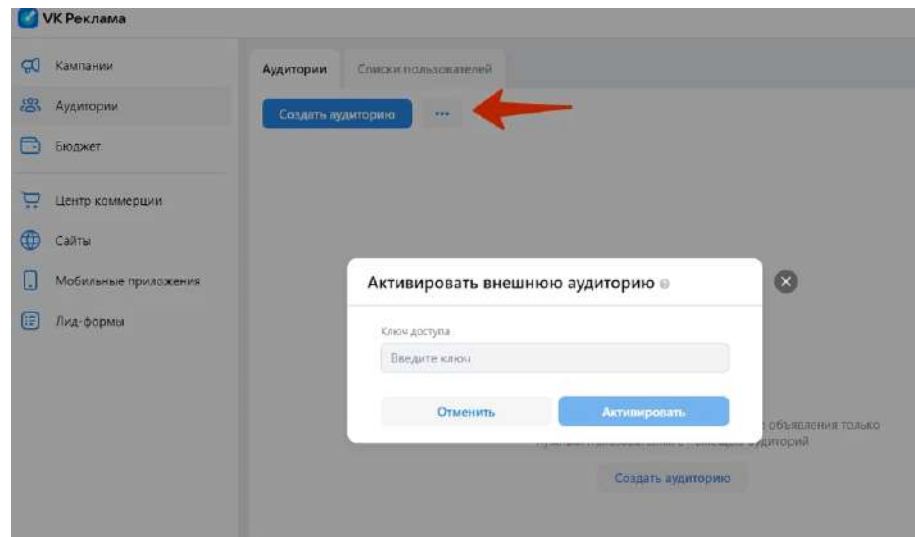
VK Реклама

Кампании
Аудитории
Бюджет
Центр коммерции
Сайты
Мобильные приложения
Лид-формы

Аудитории
Списки пользователей
Создать аудиторию
...

Активировать внешнюю аудиторию
Ключ доступа
Введите ключ
Отменить
Активировать

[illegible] объявления только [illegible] аудиторий
Создать аудиторию